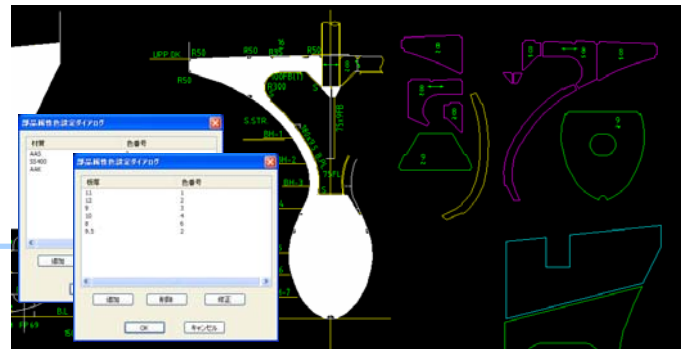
UPP.DK R50 R50 R50 R50 R50 100FB(1) R300 S.STR BH-1 BH-2 BH-3 75FL

部品属性色設定ダイアログ
材質 色番号
AA5
SS400
AA6
追加

部品属性色設定ダイアログ
板厚 色番号
11 1
12 2
9 3
10 4
8 6
9.5 2
追加 削除 修正
OK キャンセル